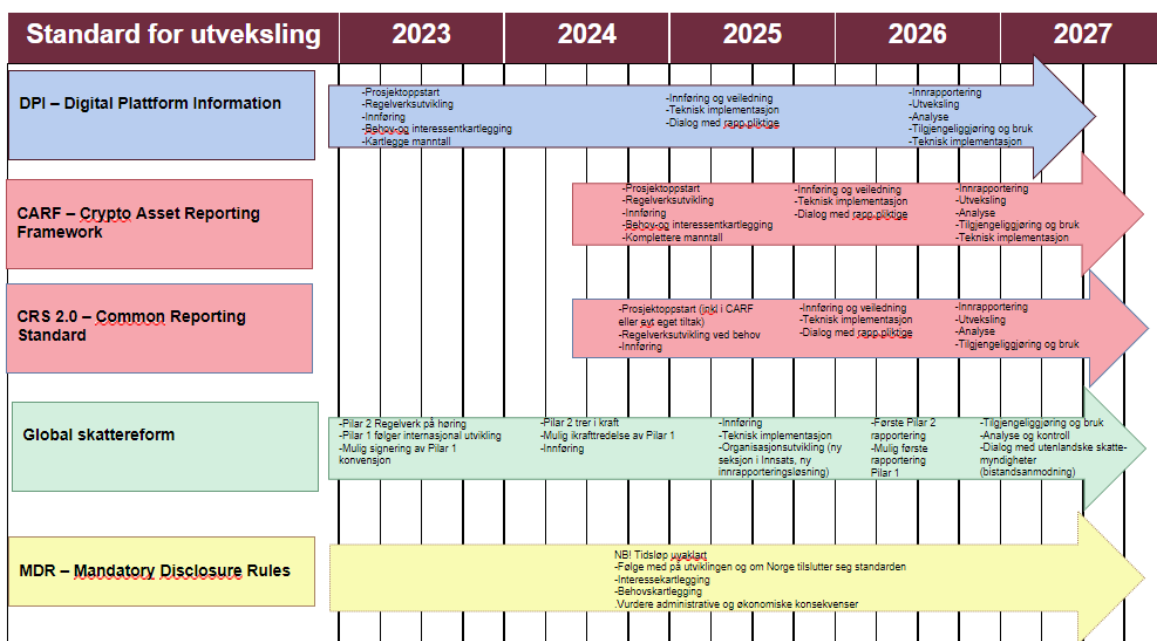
| Standard for utveksling | 2023 | 2024 | 2025 | 2026 | 2027 |
|---|---|---|---|---|---|

DPI – Digital Plattform Information

-Prosjektoppstart
-Regelverksutvikling
-Innføring
-Behov og interessentkartlegging
-Kartlegge manntall

-Innføring og veiledning
-Teknisk implementasjon
-Dialog med rapp.pliktige

-Innrapportering
-Utveksling
-Analyse
-Tilgjengeliggjøring og bruk
-Teknisk implementasjon

CARF – Crypto Asset Reporting Framework

-Prosjektoppstart
-Regelverksutvikling
-Innføring
-Behov og interessentkartlegging
-Komplettere manntall

-Innføring og veiledning
-Teknisk implementasjon
-Dialog med rapp.pliktige

-Innrapportering
-Utveksling
-Analyse
-Tilgjengeliggjøring og bruk
-Teknisk implementasjon

CRS 2.0 – Common Reporting Standard

-Prosjektoppstart (inkl i CARF eller evt eget tiltak)
-Regelverksutvikling ved behov
-Innføring

-Innføring og veiledning
-Teknisk implementasjon
-Dialog med rapp.pliktige

-Innrapportering
-Utveksling
-Analyse
-Tilgjengeliggjøring og bruk

Global skattereform

-Pilar 2 Regelverk på høring
-Pilar 1 følger internasjonal utvikling
-Mulig signering av Pilar 1 konvensjon

-Pilar 2 trer i kraft
-Mulig ikrafttredelse av Pilar 1
-Innføring

-Innføring
-Teknisk implementasjon
-Organisasjonsutvikling (ny seksjon i Innsats, ny innrapporteringsløsning)

-Første Pilar 2 rapportering
-Mulig første rapportering Pilar 1

-Tilgjengeliggjøring og bruk
-Analyse og kontroll
-Dialog med utenlandske skattemyndigheter (bistandsanmodning)

MDR – Mandatory Disclosure Rules

NB! Tidsløp uvaklart
-Følge med på utviklingen og om Norge tilslutter seg standarden
-Interessekartlegging
-Behovskartlegging
.Vurdere administrative og økonomiske konsekvenser